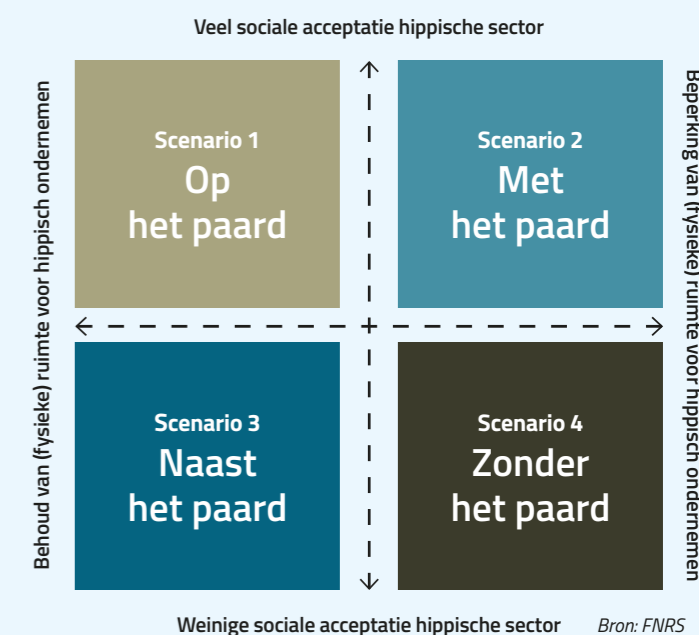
Veel sociale acceptatie hippische sector

Behoud van (fysieke) ruimte voor hippisch ondernemen

Scenario 1
Op
het paard

Scenario 2
Met
het paard

Beperking van (fysieke) ruimte voor hippisch ondernemen

Scenario 3
Naast
het paard

Scenario 4
Zonder
het paard

Weinige sociale acceptatie hippische sector

Bron: FNRS